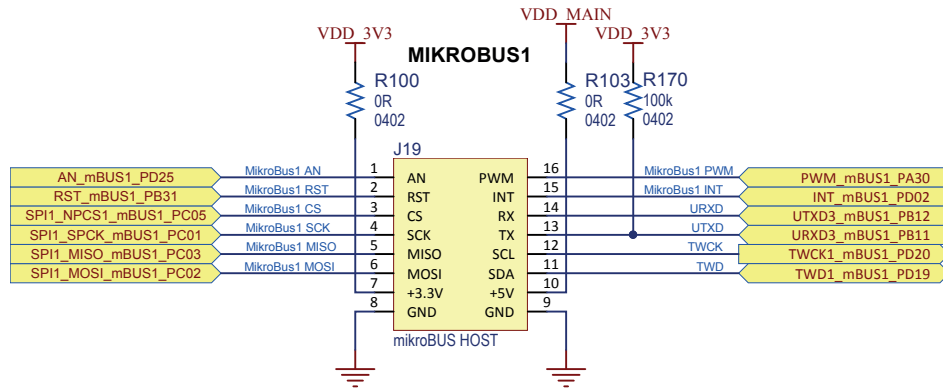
VDD_3V3

VDD_MAIN

VDD_3V3

MIKROBUS1

R100
0R
0402

R103
0R
0402

R170
100k
0402

J19

AN_mBUS1_PD25
RST_mBUS1_PB31
SPI1_NPCS1_mBUS1_PC05
SPI1_SPCK_mBUS1_PC01
SPI1_MISO_mBUS1_PC03
SPI1_MOSI_mBUS1_PC02

MikroBus1 AN
MikroBus1 RST
MikroBus1 CS
MikroBus1 SCK
MikroBus1 MISO
MikroBus1 MOSI

1 AN
2 RST
3 CS
4 SCK
5 MISO
6 MOSI
7 +3.3V
8 GND

PWM 16
INT 15
RX 14
TX 13
SCL 12
SDA 11
+5V 10
GND 9

mikroBUS HOST

MikroBus1 PWM
MikroBus1 INT
URXD
UTXD
TWCK
TWD

PWM_mBUS1_PA30
INT_mBUS1_PD02
UTXD3_mBUS1_PB12
URXD3_mBUS1_PB11
TWCK1_mBUS1_PD20
TWD1_mBUS1_PD19